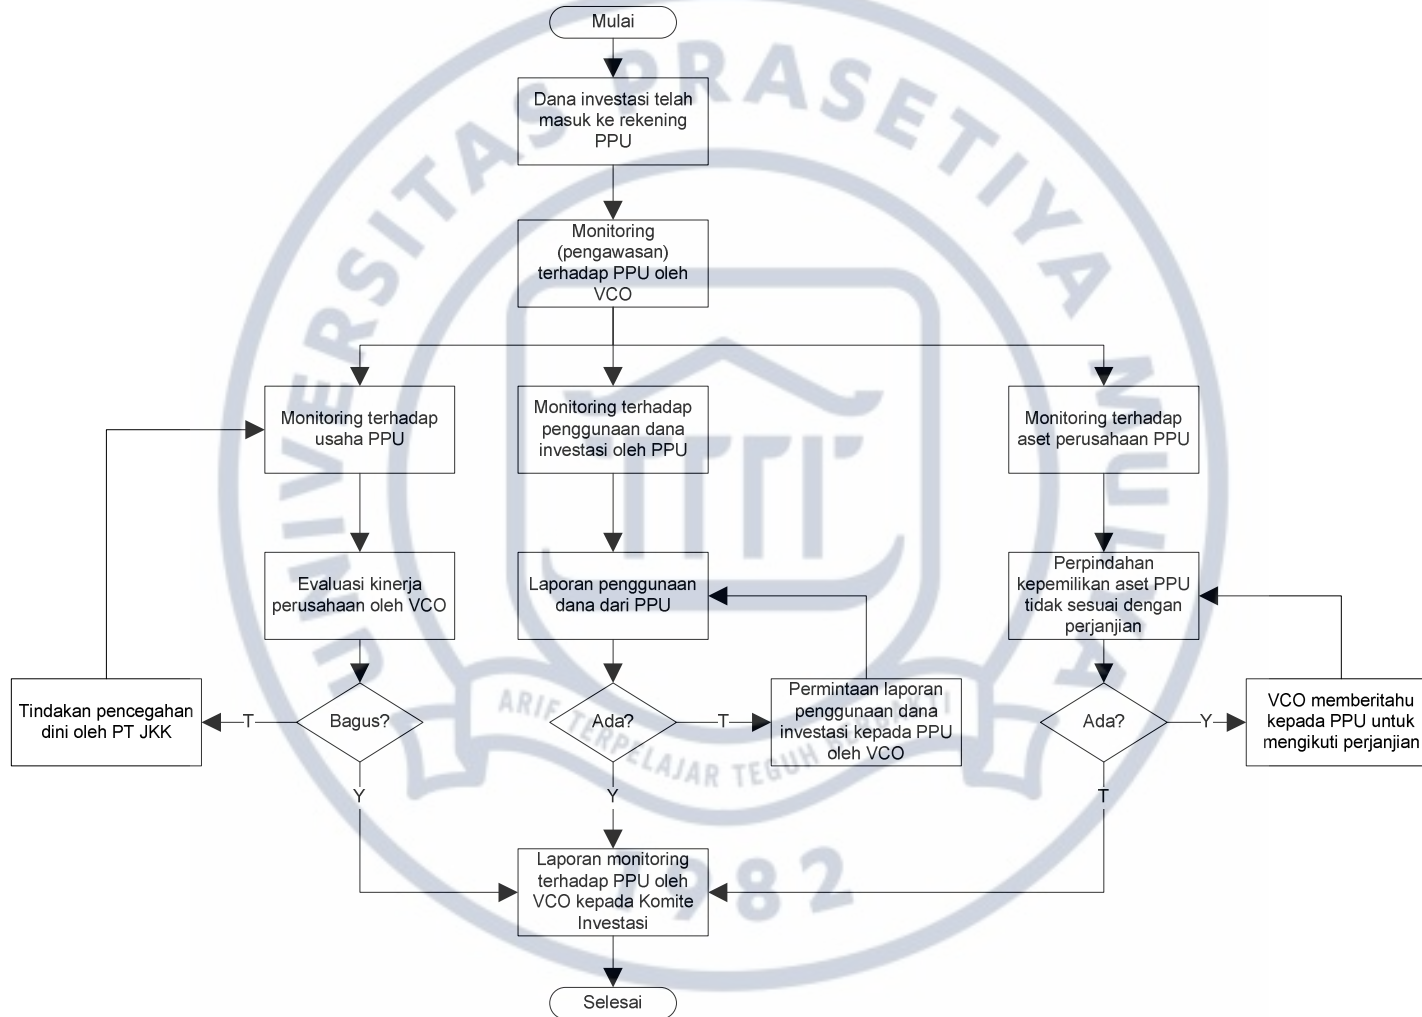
Mulai

Dana investasi telah masuk ke rekening PPU

Monitoring (pengawasan) terhadap PPU oleh VCO

Monitoring terhadap usaha PPU

Monitoring terhadap penggunaan dana investasi oleh PPU

Monitoring terhadap aset perusahaan PPU

Evaluasi kinerja perusahaan oleh VCO

Laporan penggunaan dana dari PPU

Perpindahan kepemilikan aset PPU tidak sesuai dengan perjanjian

Tindakan pencegahan dini oleh PT JKK

T

Bagus?

Y

Ada?

T

Permintaan laporan penggunaan dana investasi kepada PPU oleh VCO

Y

Ada?

Y

VCO memberitahu kepada PPU untuk mengikuti perjanjian

T

Laporan monitoring terhadap PPU oleh VCO kepada Komite Investasi

Selesai

UNIVERSITAS PRASETIYA MULYA

ARIF TERPELAJAR TEGUH

1982